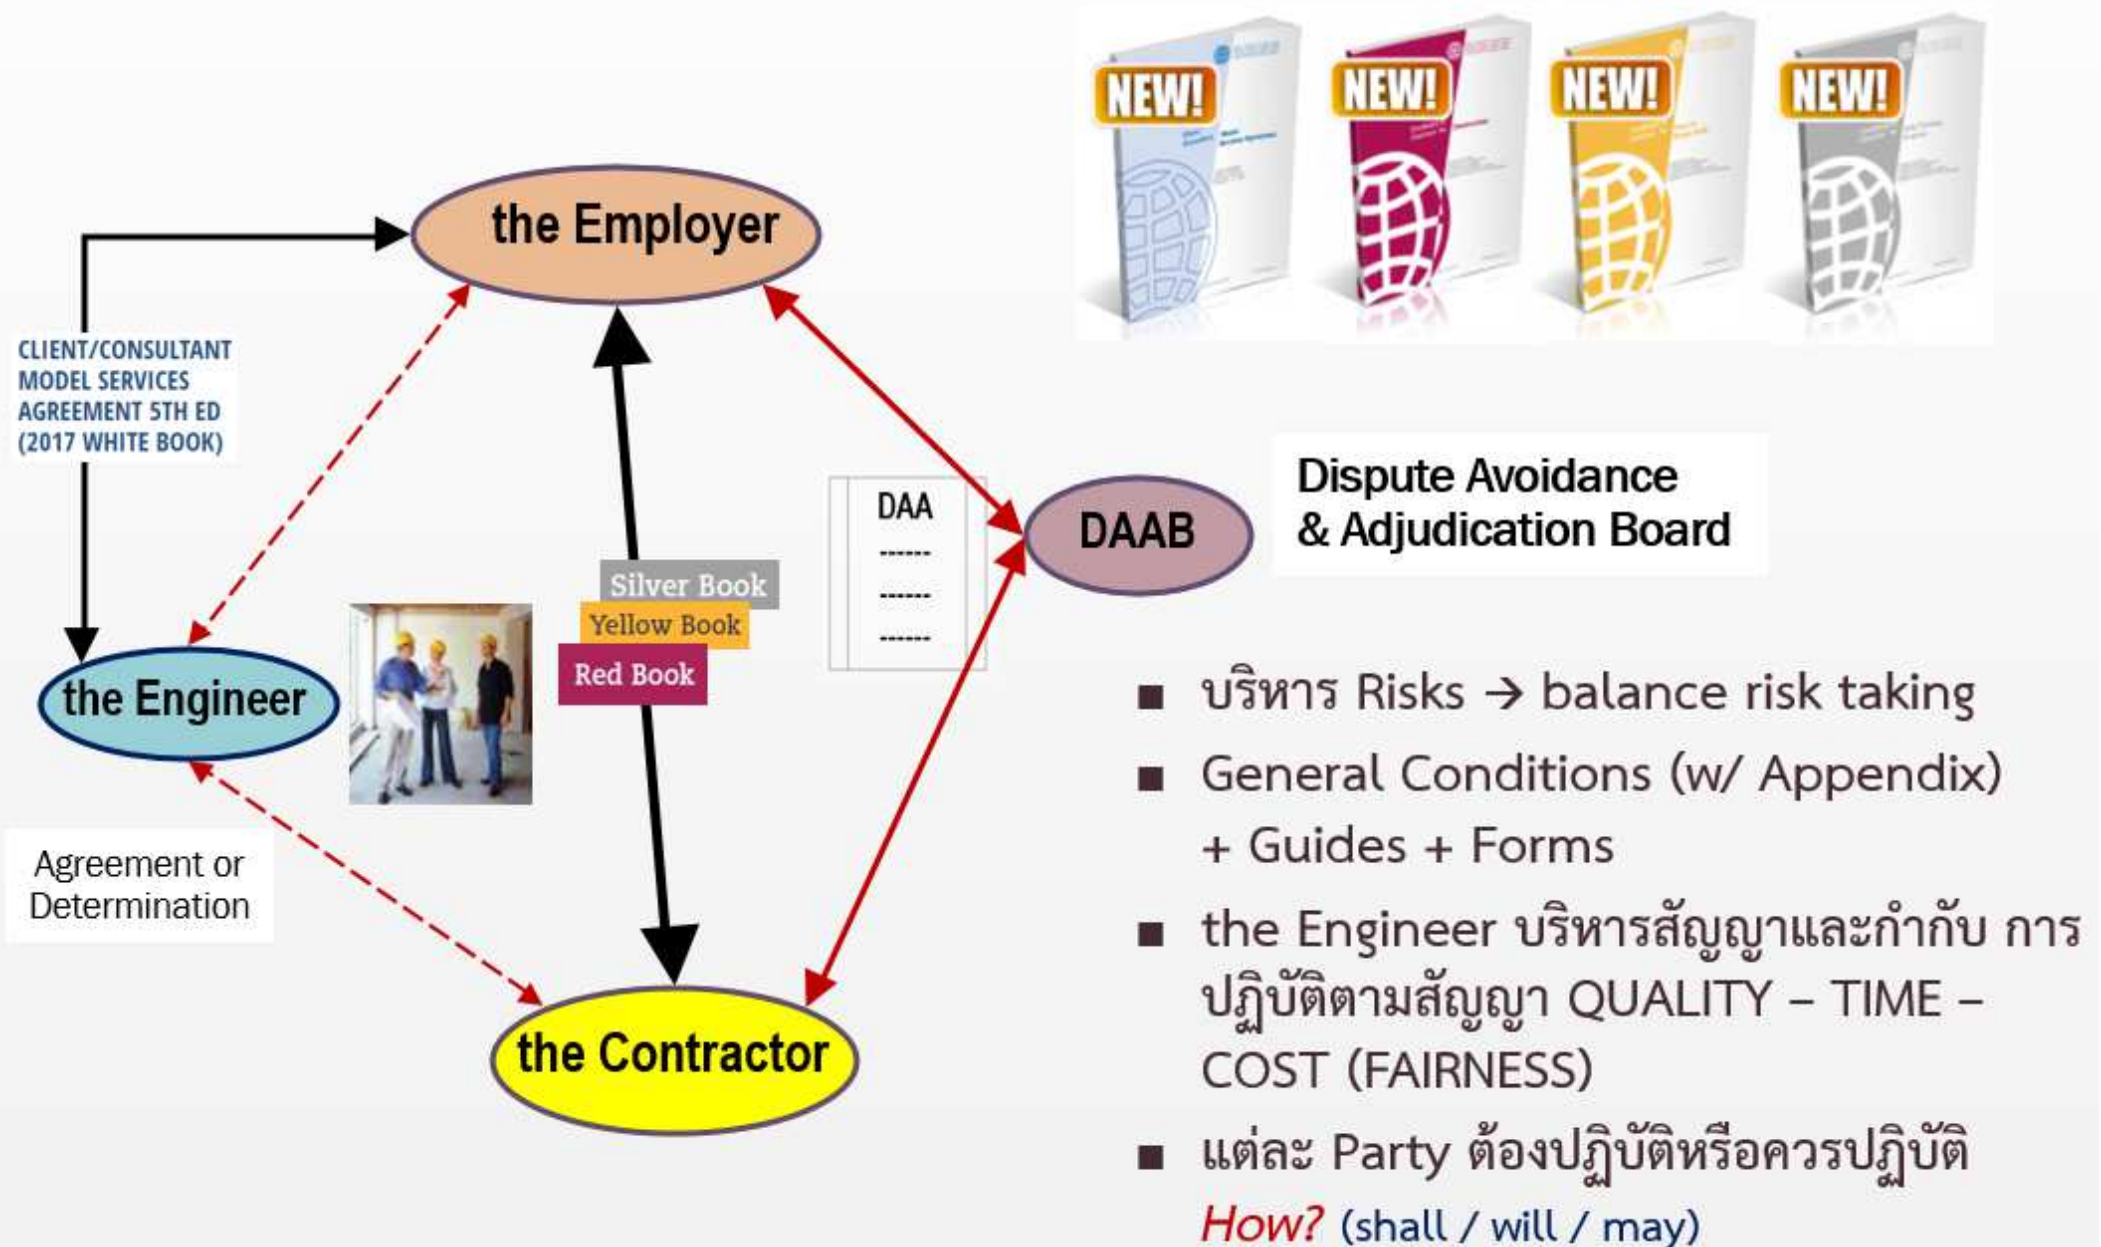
NEW!
NEW!
NEW!
NEW!

the Employer

CLIENT/CONSULTANT MODEL SERVICES AGREEMENT 5TH ED (2017 WHITE BOOK)

DAA
-------
------
-------

DAAB

Dispute Avoidance & Adjudication Board

Silver Book
Yellow Book
Red Book

the Engineer

Agreement or Determination

the Contractor

■ บริหาร Risks → balance risk taking
■ General Conditions (w/ Appendix) + Guides + Forms
■ the Engineer บริหารสัญญาและกำกับ การปฏิบัติตามสัญญา QUALITY – TIME – COST (FAIRNESS)
■ แต่ละ Party ต้องปฏิบัติหรือควรปฏิบัติ *How?* (shall / will / may)